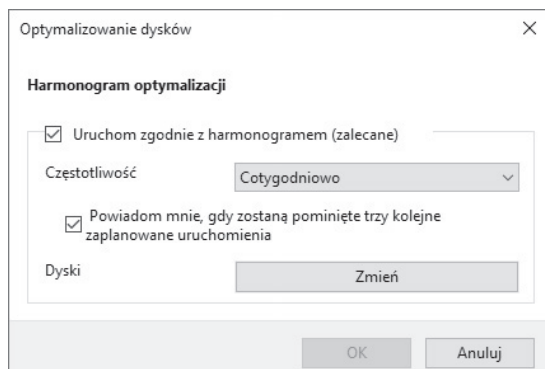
Optymalizowanie dysków

Harmonogram optymalizacji

Uruchom zgodnie z harmonogramem (zalecane)

Częstotliwość

Cotygodniowo

Powiadom mnie, gdy zostaną pominięte trzy kolejne zaplanowane uruchomienia

Dyski

Zmień

OK

Anuluj